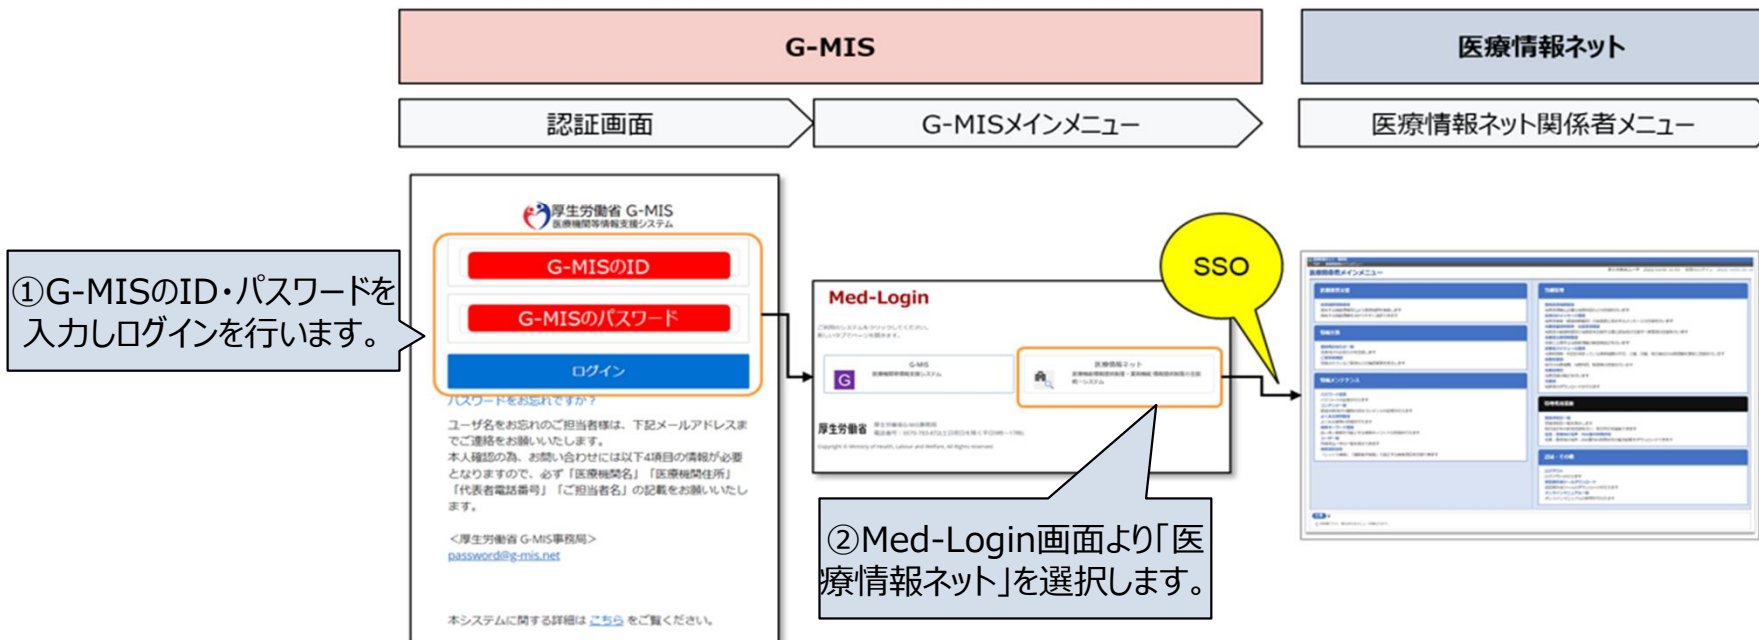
G-MIS

医療情報ネット

認証画面

G-MISメインメニュー

医療情報ネット関係者メニュー

①G-MISのID・パスワードを入力しログインを行います。

厚生労働省 G-MIS
医療機関等情報支援システム

G-MISのID

G-MISのパスワード

ログイン

パスワードをお忘れですか？

ユーザ名をお忘れのご担当者様は、下記メールアドレスまでご連絡をお願いいたします。
本人確認の為、お問い合わせには以下4項目の情報が必要となりますので、必ず「医療機関名」「医療機関住所」「代表者電話番号」「ご担当者名」の記載をお願いいたします。

<厚生労働省 G-MIS事務局>
password@g-mis.net

本システムに関する詳細は こちら をご覧ください。

SSO

Med-Login

G-MIS

医療情報ネット

厚生労働省

②Med-Login画面より「医療情報ネット」を選択します。

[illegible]